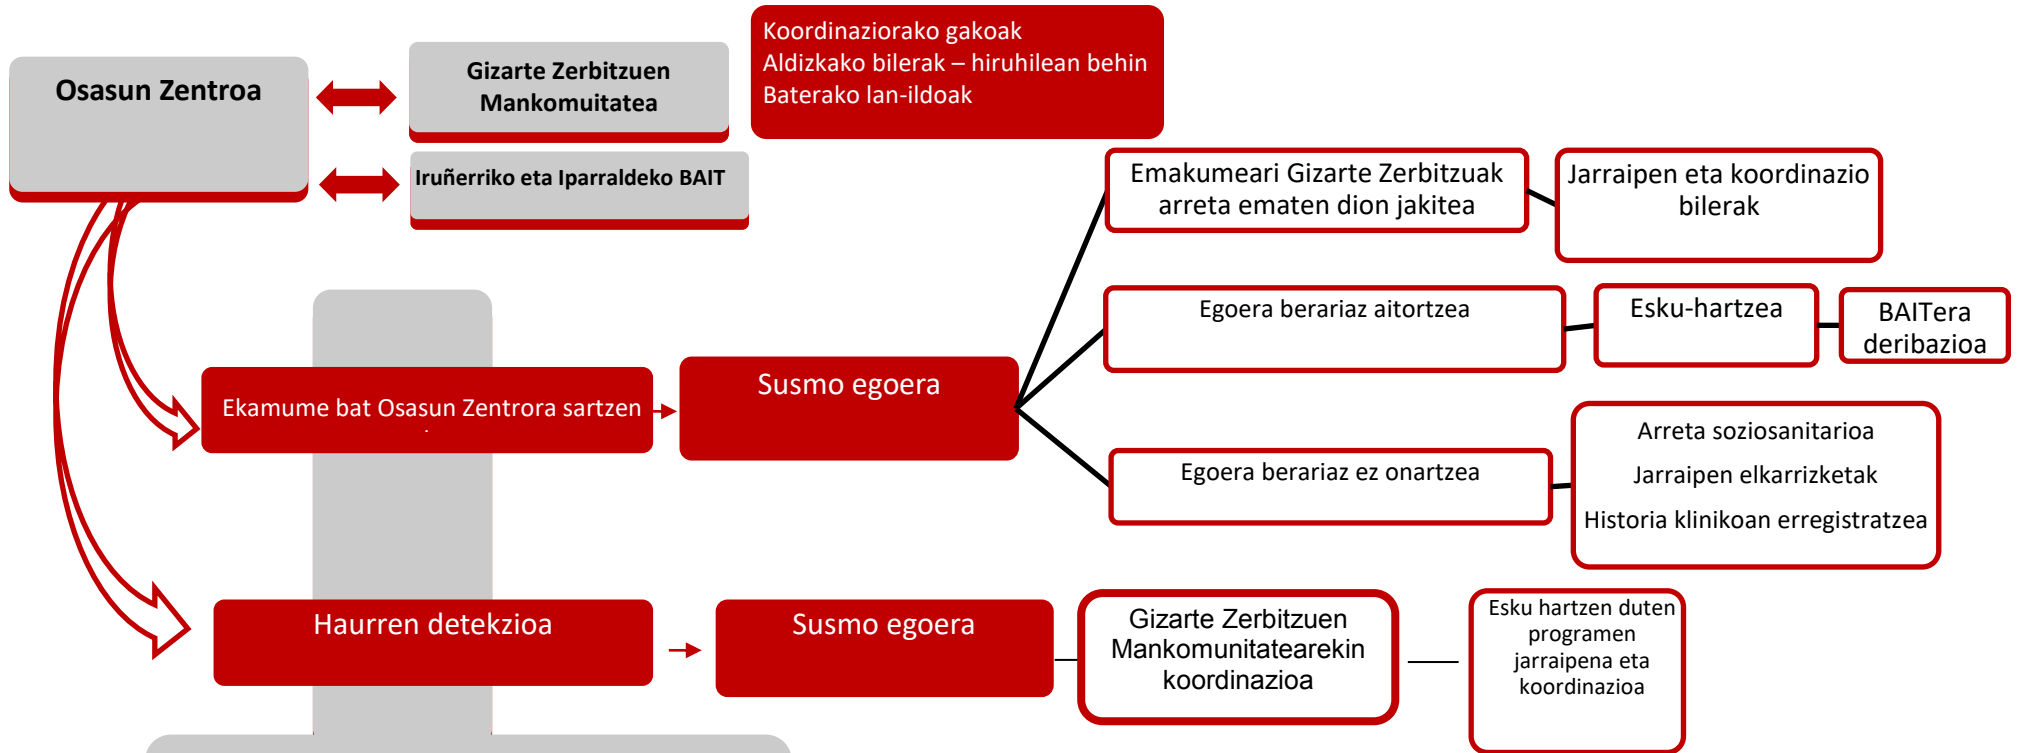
Osasun Zentroa

Gizarte Zerbitzuen Mankomuitatea

Koordinaziorako gakoak
Aldizkako bilerak – hiruhilean behin
Baterako lan-ildoak

Iruñerriko eta Iparraldeko BAIT

Emakumeari Gizarte Zerbitzuak arreta ematen dion jakitea

Jarraipen eta koordinazio bilerak

Egoera berariaz aitortzea

Esku-hartzea

BAITera deribazioa

Ekamume bat Osasun Zentrora sartzen

Susmo egoera

Egoera berariaz ez onartzea

Arreta soziosanitarioa
Jarraipen elkarrizketak
Historia klinikoan erregistratzea

Haurren detekzioa

Susmo egoera

Gizarte Zerbitzuen Mankomunitatearekin koordinazioa

Esku hartzen duten programen jarraipena eta koordinazioa